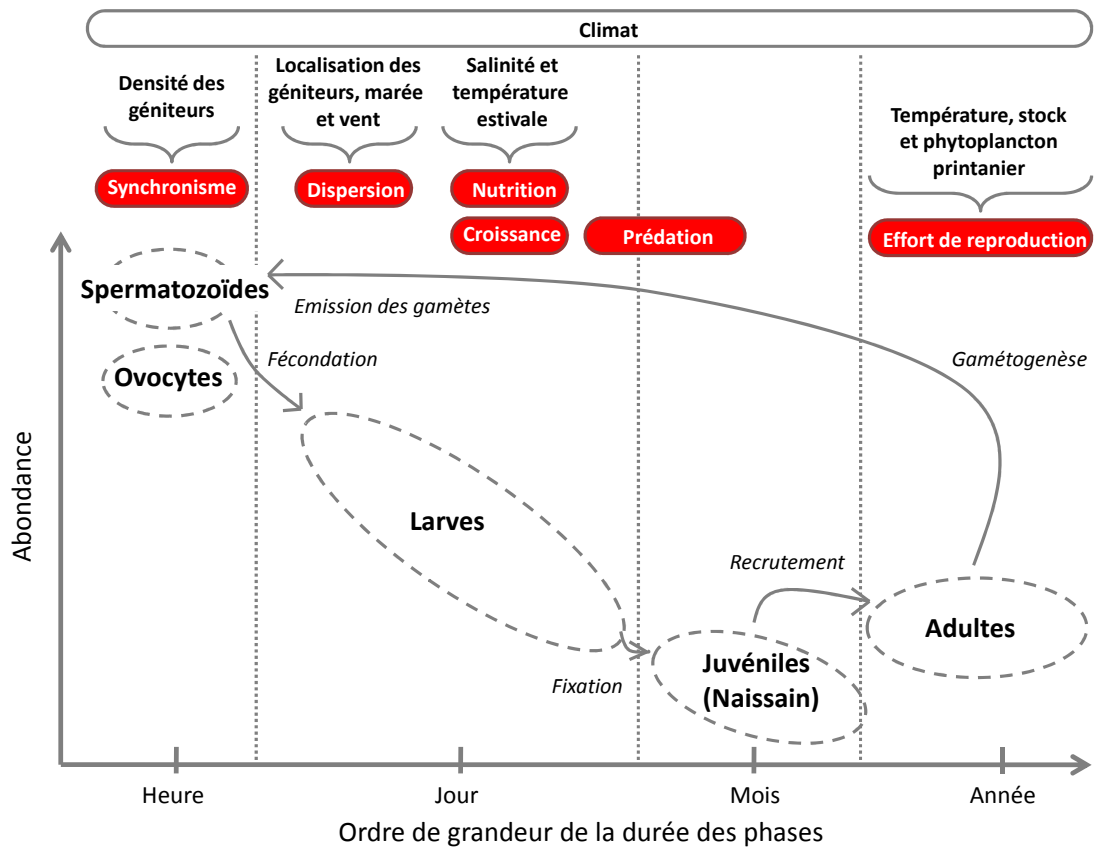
Climat

Densité des géniteurs

Localisation des géniteurs, marée et vent

Salinité et température estivale

Température, stock et phytoplancton printanier

Synchronisme

Dispersion

Nutrition

Croissance

Prédation

Effort de reproduction

Spermatozoïdes

Emission des gamètes

Fécondation

Ovocytes

Gamétogenèse

Larves

Recrutement

Adultes

Fixation

Juvéniles (Naissain)

Abondance

Heure

Jour

Mois

Année

Ordre de grandeur de la durée des phases